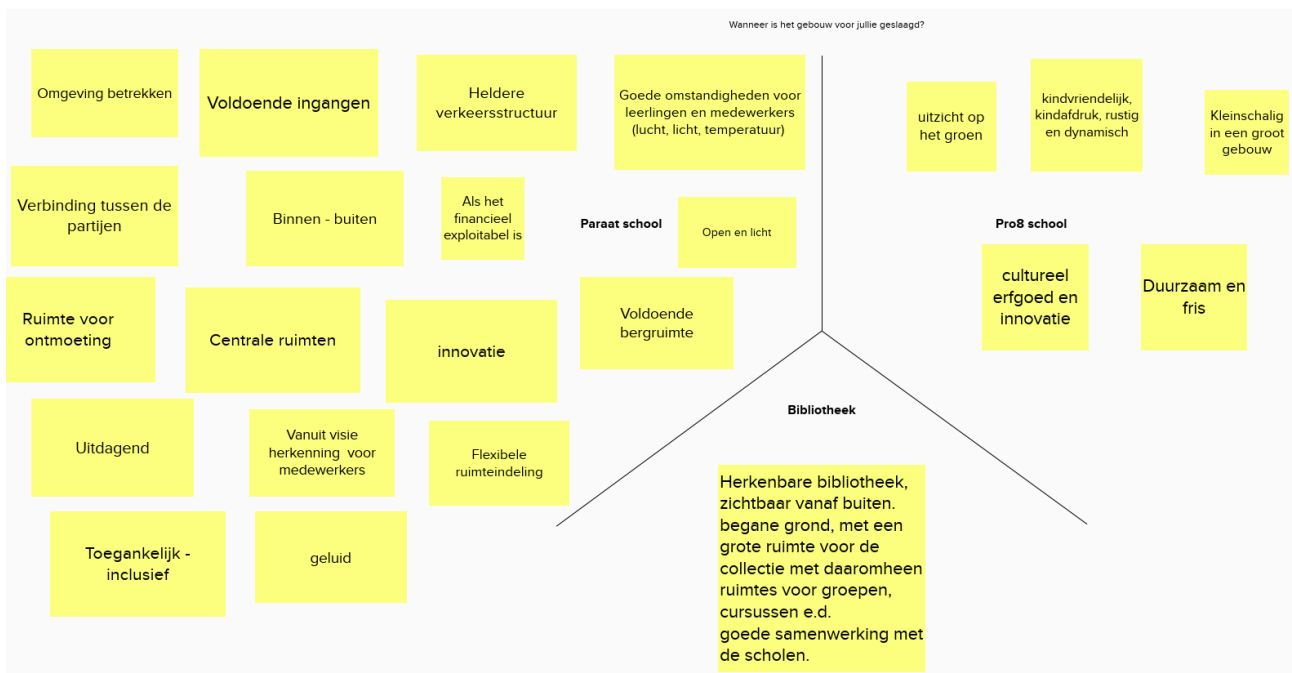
Wanneer is het gebouw voor jullie geslaagd?

Omgeving betrekken

Voldoende ingangen

Heldere verkeersstructuur

Goede omstandigheden voor leerlingen en medewerkers (lucht, licht, temperatuur)

Verbinding tussen de partijen

Binnen - buiten

Als het financieel exploitabel is

Paraat school

Open en licht

Ruimte voor ontmoeting

Centrale ruimten

innovatie

Voldoende bergruimte

Uitdagend

Vanuit visie herkenning voor medewerkers

Flexibele ruimteindeling

Toegankelijk - inclusief

geluid

uitzicht op het groen

kindvriendelijk, kindafdruk, rustig en dynamisch

Kleinschalig in een groot gebouw

Pro8 school

cultureel erfgoed en innovatie

Duurzaam en fris

Bibliotheek

Herkenbare bibliotheek, zichtbaar vanaf buiten.
begane grond, met een grote ruimte voor de collectie met daaromheen ruimtes voor groepen, cursussen e.d.
goede samenwerking met de scholen.